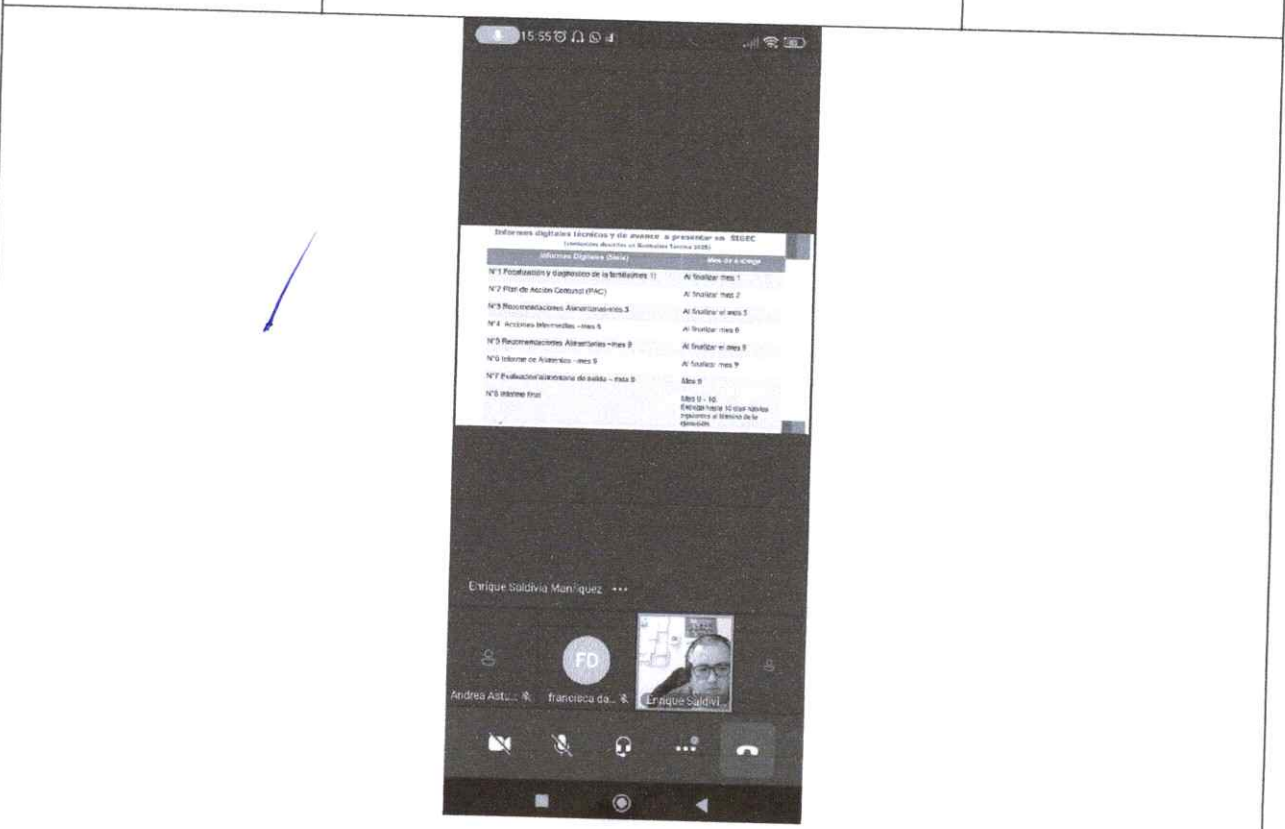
15:55

Informes digitales técnicos y de avance a presentar en SIGEC
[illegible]

| Informes Digitales (Sala) | Mes de entrega |
|---|---|
| N°1 Focalización y diagnóstico de la familia/mes 1) | Al finalizar mes 1 |
| N°2 Plan de Acción Centurol (PAC) | Al finalizar mes 2 |
| N°3 Recomendaciones Alimentarias-mes 3 | Al finalizar el mes 3 |
| N°4 Acciones Intermedias - mes 6 | Al finalizar mes 6 |
| N°5 Recomendaciones Alimentarias - mes 8 | Al finalizar el mes 8 |
| N°6 Informe de Asistentes - mes 9 | Al finalizar mes 9 |
| N°7 Evaluación alimentaria de salida - mes 9 | Mes 9 |
| N°8 Informe final | Mes 9 - 10. Entrega hasta 10 días hábiles siguientes al término de la ejecución. |

Enrique Saldivia Manríquez ...

FD

Andrea Astu...

francisca da...

Enrique Saldivi...